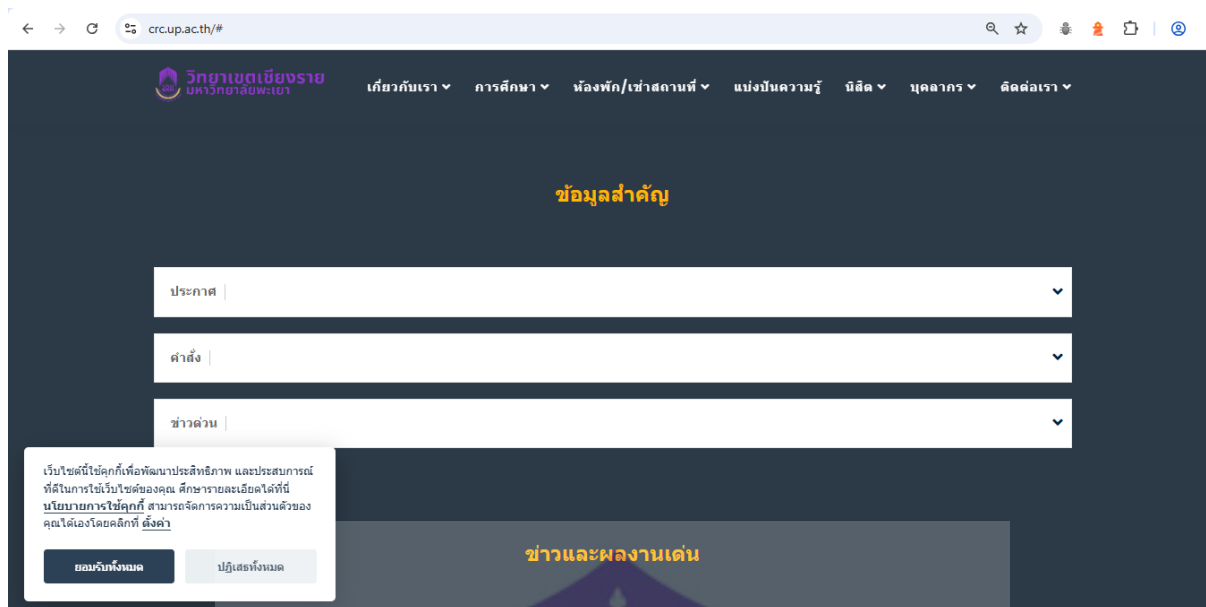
crc.up.ac.th/#

วิทยาเขตเชียงราย
มหาวิทยาลัยพะเยา

เกี่ยวกับเรา การศึกษา ห้องพัก/เช่าสถานที่ แบ่งปันความรู้ นิสิต บุคลากร ติดต่อเรา

ข้อมูลสำคัญ

ประกาศ

คำสั่ง

ข่าวด่วน

เว็บไซต์นี้ใช้คุกกี้เพื่อพัฒนาประสิทธิภาพ และประสบการณ์ที่ดีในการใช้เว็บไซต์ของคุณ ศึกษารายละเอียดได้ที่นี่ นโยบายการใช้คุกกี้ สามารถจัดการความเป็นส่วนตัวของคุณได้เองโดยคลิกที่ ตั้งค่า

ยอมรับทั้งหมด

ปฏิเสธทั้งหมด

ข่าวและผลงานเด่น